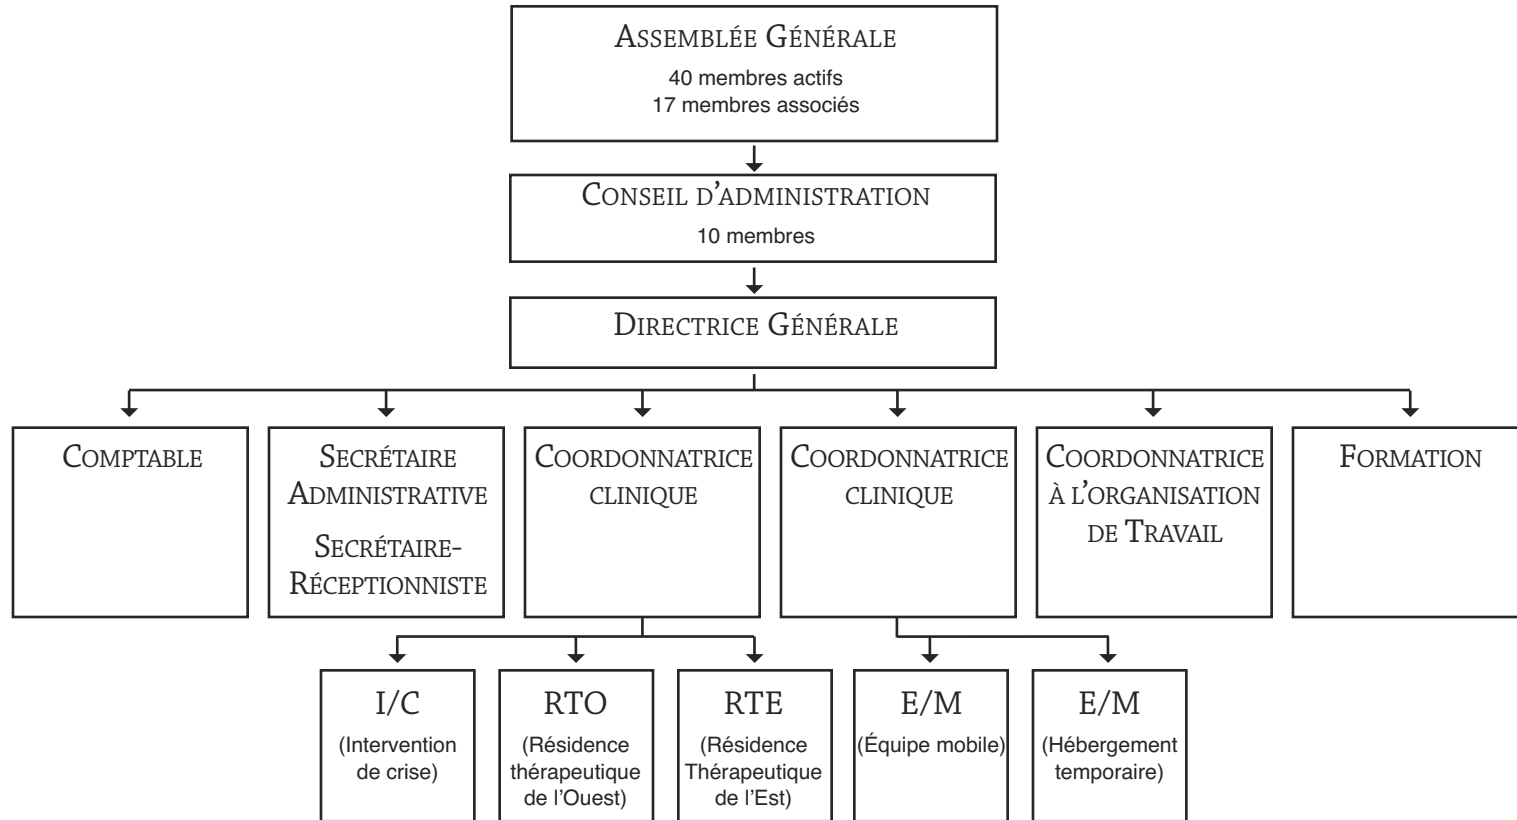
Assemblée Générale
40 membres actifs
17 membres associés

Conseil d'administration
10 membres

Directrice Générale

Comptable

Secrétaire Administrative
Secrétaire-Réceptionniste

Coordonnatrice clinique

Coordonnatrice clinique

Coordonnatrice à l'organisation de Travail

Formation

I/C
(Intervention de crise)

RTO
(Résidence thérapeutique de l'Ouest)

RTE
(Résidence Thérapeutique de l'Est)

E/M
(Équipe mobile)

E/M
(Hébergement temporaire)